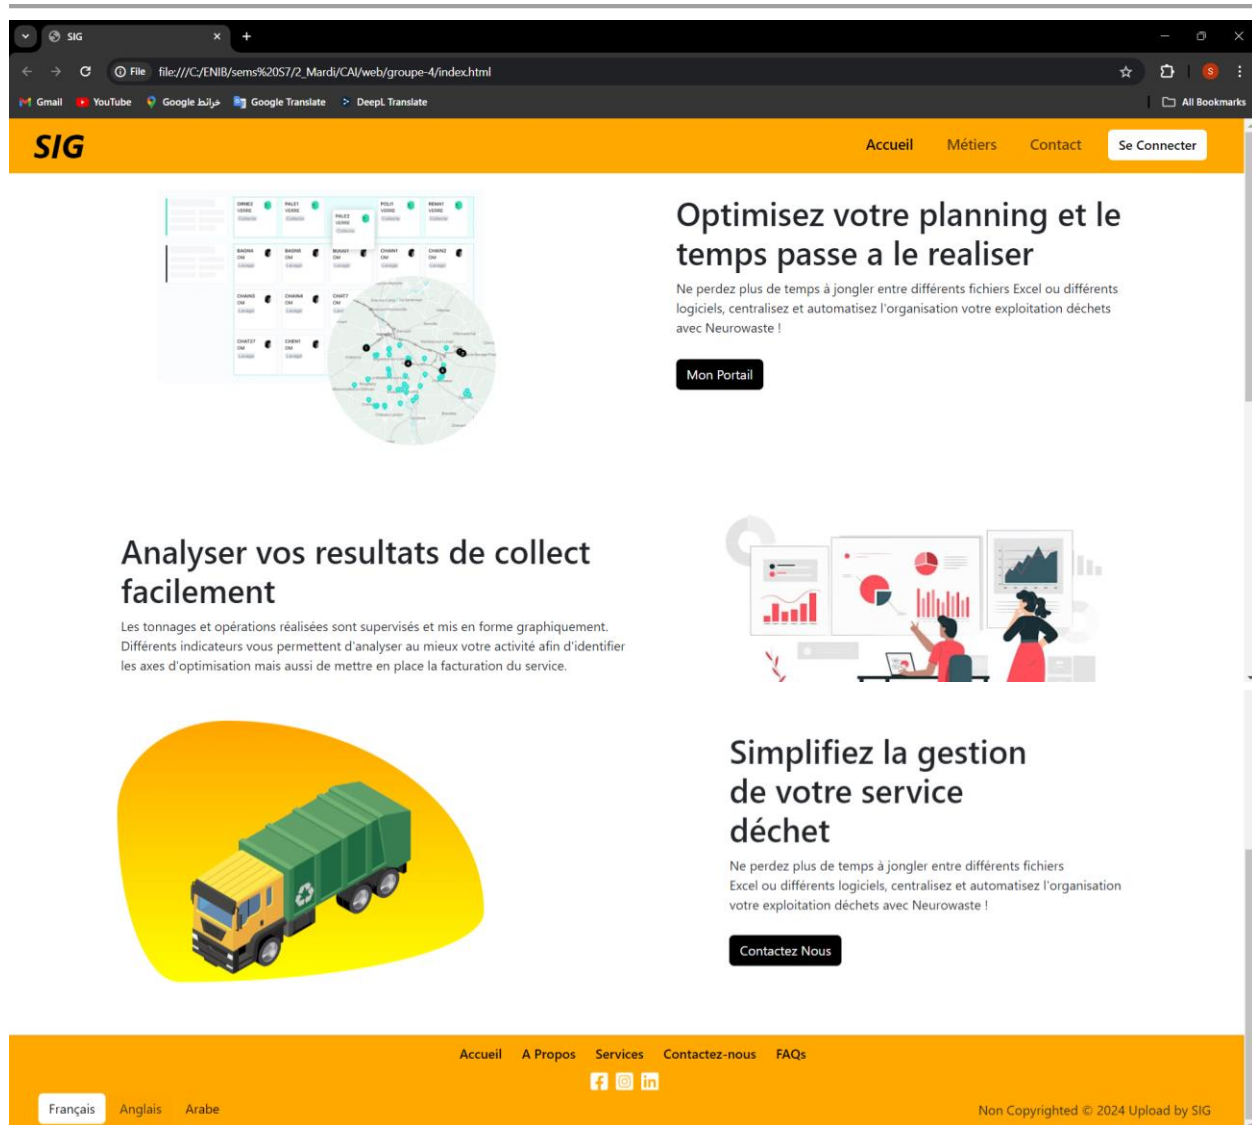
SIG
File file:///C:/ENIB/sems%20S7/2_Mardi/CAI/web/groupe-4/index.html
Gmail YouTube Google خرائط Google Translate DeepL Translate All Bookmarks

SIG
Accueil Métiers Contact Se Connecter

Optimisez votre planning et le temps passe a le realiser
Ne perdez plus de temps à jongler entre différents fichiers Excel ou différents logiciels, centralisez et automatisez l'organisation votre exploitation déchets avec Neurowaste !
Mon Portail

Analyser vos resultats de collect facilement
Les tonnages et opérations réalisées sont supervisés et mis en forme graphiquement. Différents indicateurs vous permettent d'analyser au mieux votre activité afin d'identifier les axes d'optimisation mais aussi de mettre en place la facturation du service.

Simplifiez la gestion de votre service déchet
Ne perdez plus de temps à jongler entre différents fichiers Excel ou différents logiciels, centralisez et automatisez l'organisation votre exploitation déchets avec Neurowaste !
Contactez Nous

Accueil A Propos Services Contactez-nous FAQs
Français Anglais Arabe
Non Copyrighted © 2024 Upload by SIG